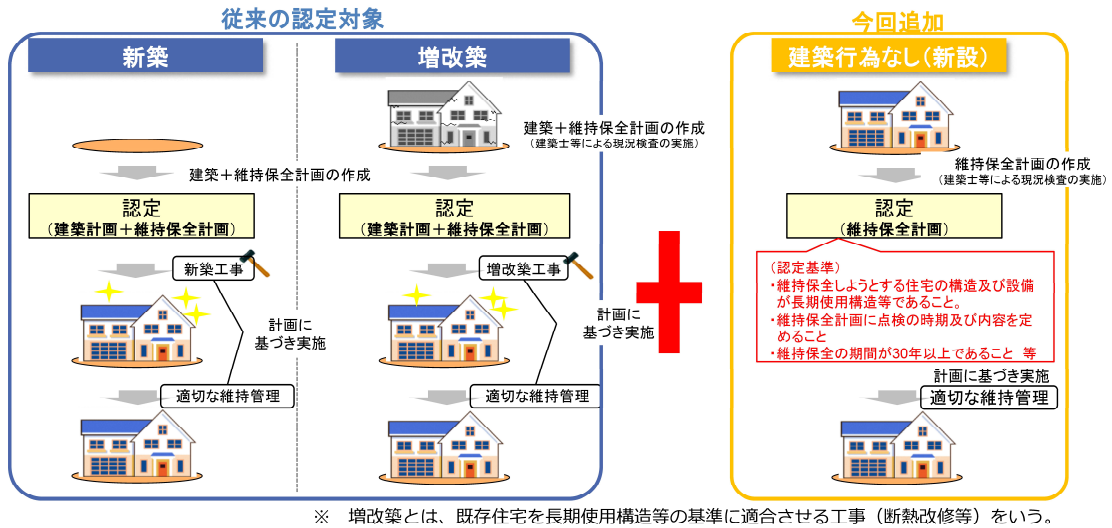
従来の認定対象

新築

建築＋維持保全計画の作成

認定
（建築計画＋維持保全計画）

新築工事

計画に
基づき実施

適切な維持管理

増改築

建築＋維持保全計画の作成
（建築士等による現況検査の実施）

認定
（建築計画＋維持保全計画）

増改築工事

計画に
基づき実施

適切な維持管理

今回追加

建築行為なし（新設）

維持保全計画の作成
（建築士等による現況検査の実施）

認定
（維持保全計画）

（認定基準）
・維持保全しようとする住宅の構造及び設備が長期使用構造等であること。
・維持保全計画に点検の時期及び内容を定めること
・維持保全の期間が30年以上であること　等

計画に基づき実施

適切な維持管理

※　増改築とは、既存住宅を長期使用構造等の基準に適合させる工事（断熱改修等）をいう。